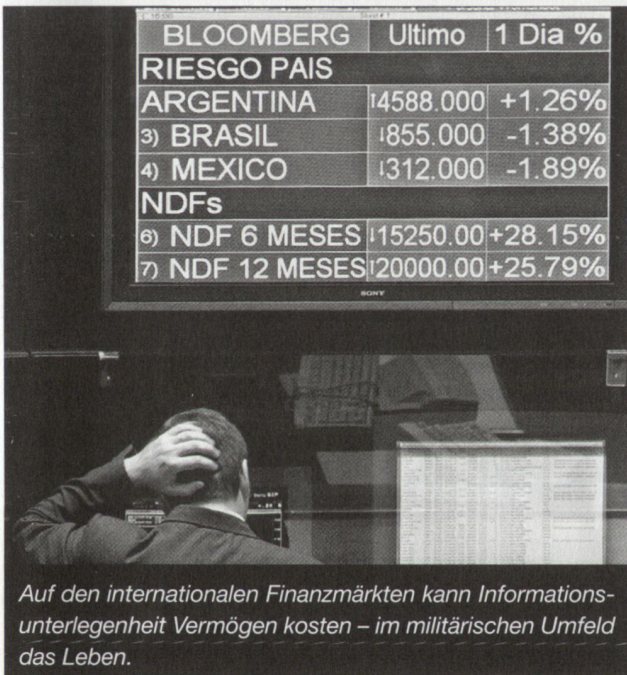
| BLOOMBERG | Ultimo | 1 Dia % |
|---|---|---|
| RIESGO PAIS | | |
| ARGENTINA | ↑4588.000 | +1.26% |
| 3) BRASIL | ↓855.000 | -1.38% |
| 4) MEXICO | ↓312.000 | -1.89% |
| NDFs | | |
| 6) NDF 6 MESES | ↓15250.00 | +28.15% |
| 7) NDF 12 MESES | ↑20000.00 | +25.79% |

SONY

Auf den internationalen Finanzmärkten kann Informationsunterlegenheit Vermögen kosten – im militärischen Umfeld das Leben.